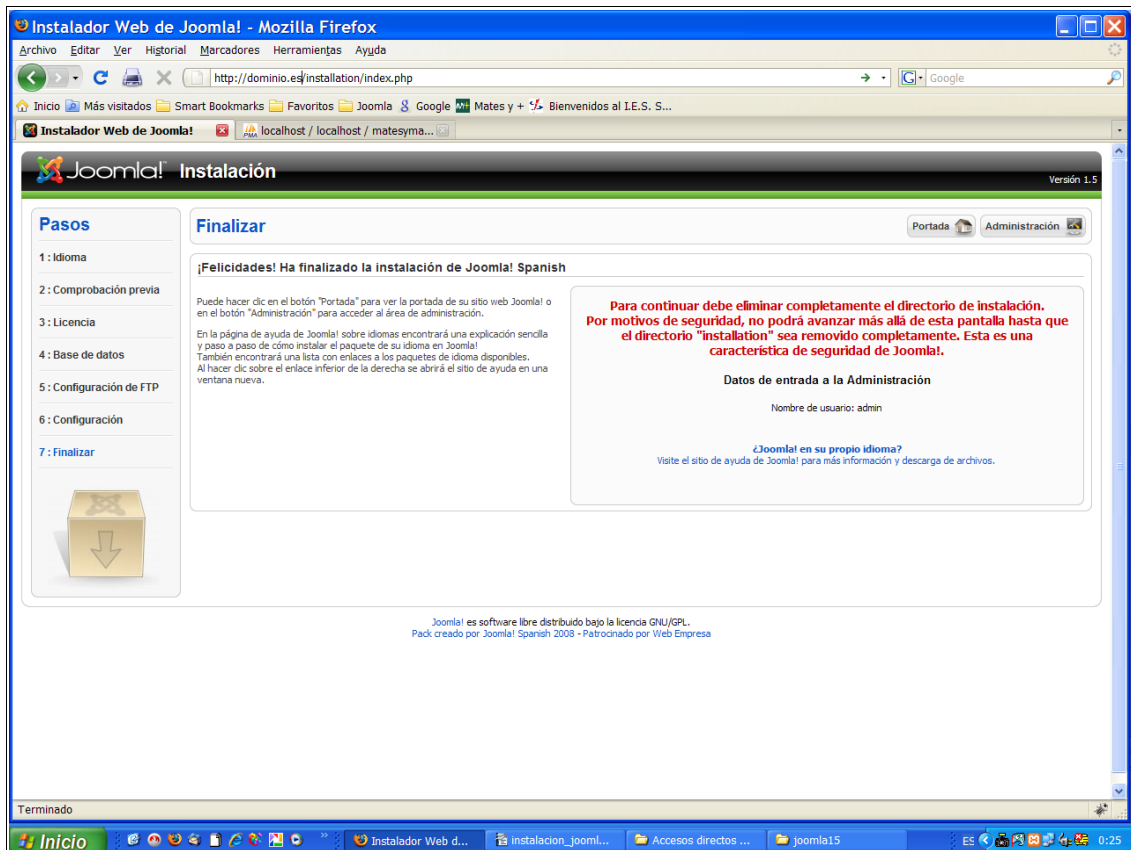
Instalador Web de Joomla! - Mozilla Firefox

Archivo Editar Ver Historial Marcadores Herramientas Ayuda

http://dominio.es/installation/index.php

Google

Inicio Más visitados Smart Bookmarks Favoritos Joomla Google Mates y + Bienvenidos al I.E.S. S...

Instalador Web de Joomla!
localhost / localhost / matesyma...

Joomla! Instalación

Versión 1.5

Pasos

1 : Idioma

2 : Comprobación previa

3 : Licencia

4 : Base de datos

5 : Configuración de FTP

6 : Configuración

7 : Finalizar

Finalizar

Portada

Administración

¡Felicidades! Ha finalizado la instalación de Joomla! Spanish

Puede hacer clic en el botón "Portada" para ver la portada de su sitio web Joomla! o en el botón "Administración" para acceder al área de administración.

En la página de ayuda de Joomla! sobre idiomas encontrará una explicación sencilla y paso a paso de cómo instalar el paquete de su idioma en Joomla!
También encontrará una lista con enlaces a los paquetes de idioma disponibles.
Al hacer clic sobre el enlace inferior de la derecha se abrirá el sitio de ayuda en una ventana nueva.

Para continuar debe eliminar completamente el directorio de instalación. Por motivos de seguridad, no podrá avanzar más allá de esta pantalla hasta que el directorio "installation" sea removido completamente. Esta es una característica de seguridad de Joomla!.

Datos de entrada a la Administración

Nombre de usuario: admin

¿Joomla! en su propio idioma?
Visite el sitio de ayuda de Joomla! para más información y descarga de archivos.

Joomla! es software libre distribuido bajo la licencia GNU/GPL.
Pack creado por Joomla! Spanish 2008 - Patrocinado por Web Empresa

Terminado

Inicio

Instalador Web d...
instalacion_jooml...
Accesos directos ...
joomla15

ES

0:25